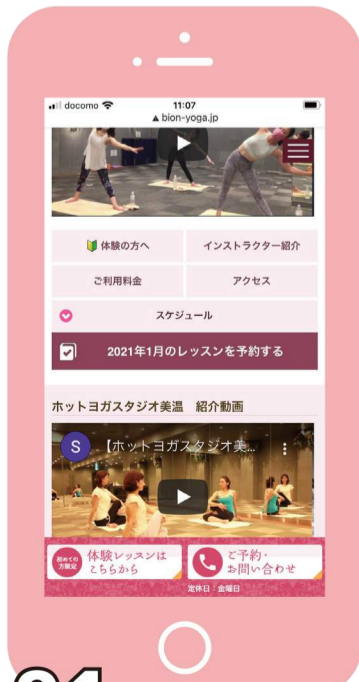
docomo 11:07
bion-yoga.jp

体験の方へ
インストラクター紹介
ご利用料金
アクセス
スケジュール
2021年1月のレッスンを予約する

ホットヨガスタジオ美温　紹介動画

S 【ホットヨガスタジオ美...

初めての方限定
体験レッスンは こちらから
ご予約・お問い合わせ
定休日：金曜日

01